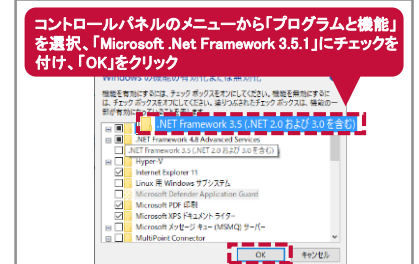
コントロールパネルのメニューから「プログラムと機能」を選択、「Microsoft .Net Framework 3.5.1」にチェックを付け、「OK」をクリック

Windows の機能の有効化または無効化

機能を有効にするには、チェック ボックスをオンにしてください。機能を無効にするには、チェック ボックスをオフにしてください。塗りつぶされたチェック ボックスは、機能の一部が有効になっていることを表します。

.NET Framework 3.5 (.NET 2.0 および 3.0 を含む)

.NET Framework 4.8 Advanced Services

.NET Framework 3.5 (.NET 2.0 および 3.0 を含む)

Hyper-V

Internet Explorer 11

Linux 用 Windows サブシステム

Microsoft Defender Application Guard

Microsoft PDF 印刷

Microsoft XPS ドキュメント ライター

Microsoft メッセージ キュー (MSMQ) サーバー

MultiPoint Connector

OK

キャンセル